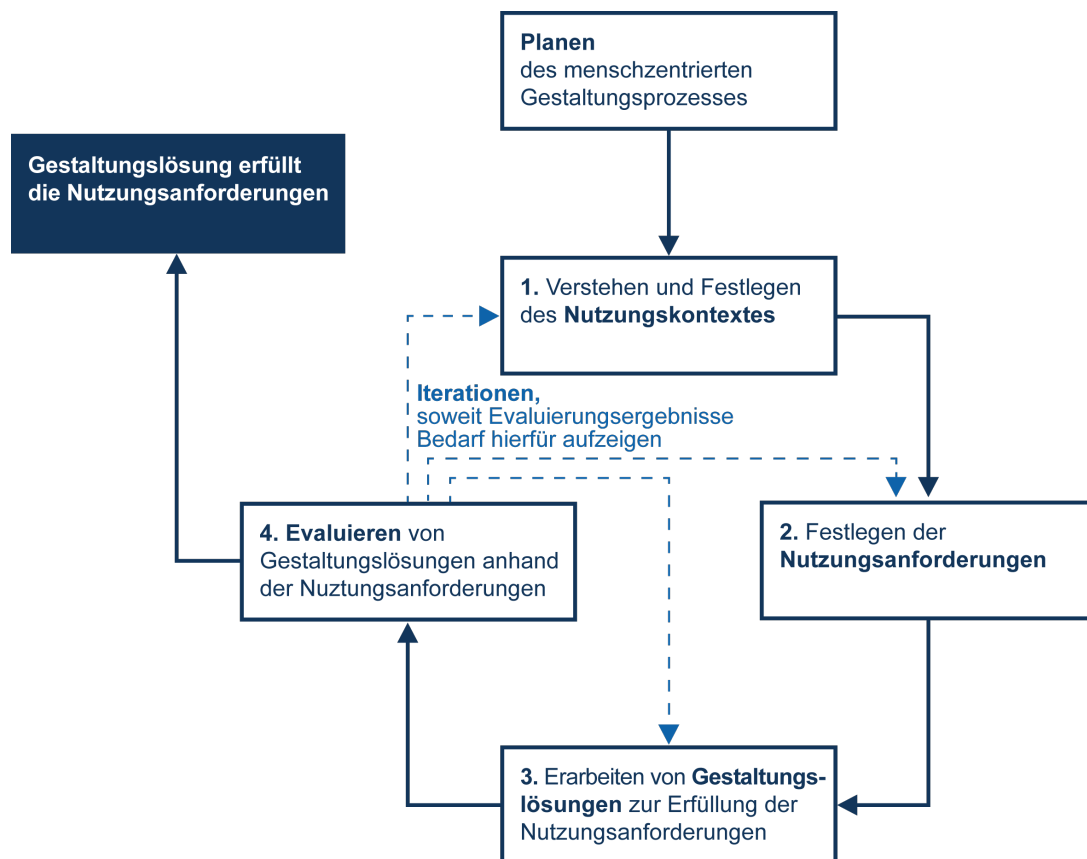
Planen
des menschzentrierten Gestaltungsprozesses

Gestaltungslösung erfüllt die Nutzungsanforderungen

1. Verstehen und Festlegen des Nutzungskontextes

Iterationen,
soweit Evaluierungsergebnisse Bedarf hierfür aufzeigen

4. Evaluieren von Gestaltungslösungen anhand der Nuztungsanforderungen

2. Festlegen der Nutzungsanforderungen

3. Erarbeiten von Gestaltungslösungen zur Erfüllung der Nutzungsanforderungen